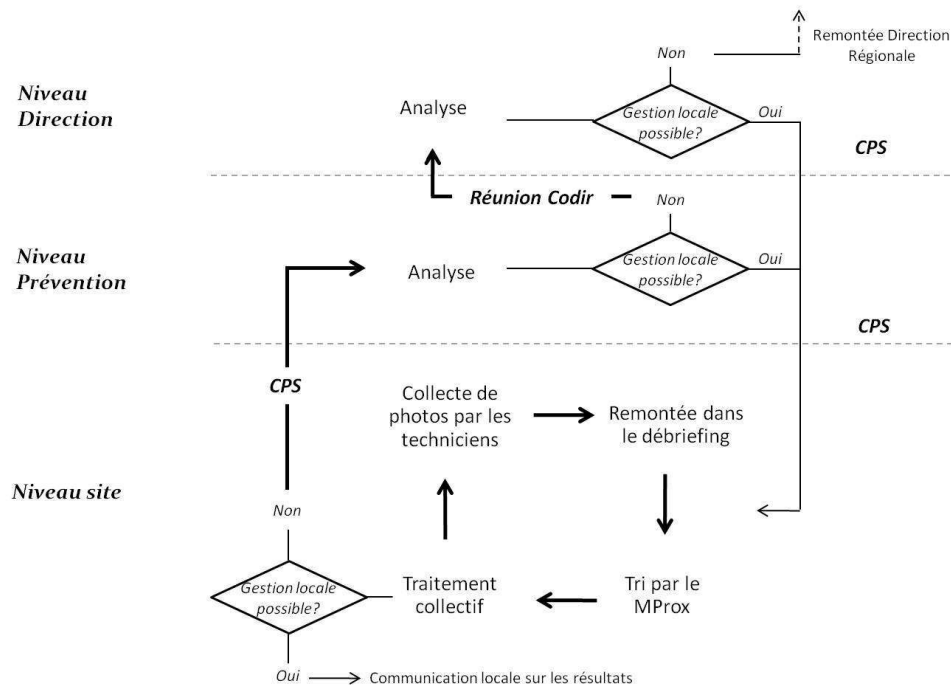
Remontée Direction Régionale

Non

Niveau Direction

Analyse

Gestion locale possible?

Oui

CPS

Réunion Codir

Non

Niveau Prévention

Analyse

Gestion locale possible?

Oui

CPS

CPS

Collecte de photos par les techniciens

Remontée dans le débriefing

Niveau site

Non

Gestion locale possible?

Traitement collectif

Tri par le MProx

Oui

Communication locale sur les résultats